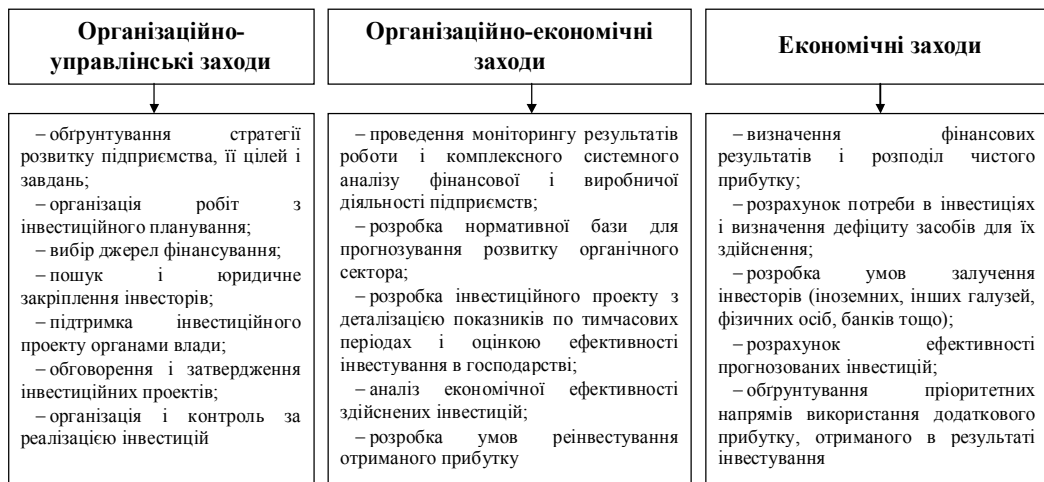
**Організаційно-управлінські заходи**

– обґрунтування стратегії розвитку підприємства, її цілей і завдань;
– організація робіт з інвестиційного планування;
– вибір джерел фінансування;
– пошук і юридичне закріплення інвесторів;
– підтримка інвестиційного проекту органами влади;
– обговорення і затвердження інвестиційних проектів;
– організація і контроль за реалізацією інвестицій

**Організаційно-економічні заходи**

– проведення моніторингу результатів роботи і комплексного системного аналізу фінансової і виробничої діяльності підприємств;
– розробка нормативної бази для прогнозування розвитку органічного сектора;
– розробка інвестиційного проекту з деталізацією показників по тимчасових періодах і оцінкою ефективності інвестування в господарстві;
– аналіз економічної ефективності здійснених інвестицій;
– розробка умов реінвестування отриманого прибутку

**Економічні заходи**

– визначення фінансових результатів і розподіл чистого прибутку;
– розрахунок потреби в інвестиціях і визначення дефіциту засобів для їх здійснення;
– розробка умов залучення інвесторів (іноземних, інших галузей, фізичних осіб, банків тощо);
– розрахунок ефективності прогнозованих інвестицій;
– обґрунтування пріоритетних напрямів використання додаткового прибутку, отриманого в результаті інвестування